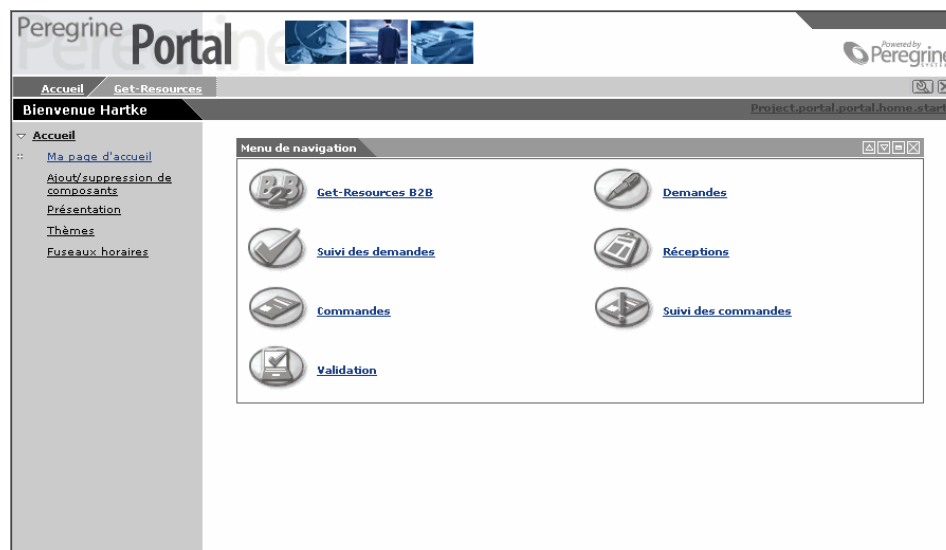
Peregrine Portal

Powered by Peregrine

Accueil Get-Resources

Bienvenue Hartke

Project.portal.portal.home.start

Accueil

Ma page d'accueil

Ajout/suppression de composants

Présentation

Thèmes

Fuseaux horaires

Menu de navigation

Get-Resources B2B

Demandes

Suivi des demandes

Réceptions

Commandes

Suivi des commandes

Validation